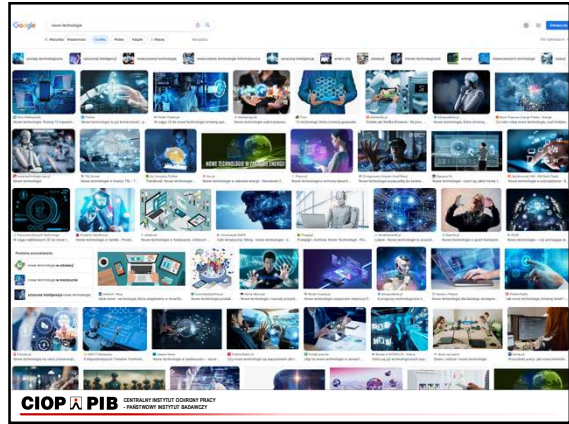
Google nowe technologie

Wszystko Wiadomości Grafika Wideo Książki Więcej Narzędzia

nowe technologie w edukacji
nowe technologie w medycynie
sztuczna inteligencja nowe technologie

NOWE TECHNOLOGIE W ZAKRESIE ENERGII

CIOP PIB CENTRALNY INSTYTUT OCHRONY PRACY - PAŃSTWOWY INSTYTUT BADAWCZY